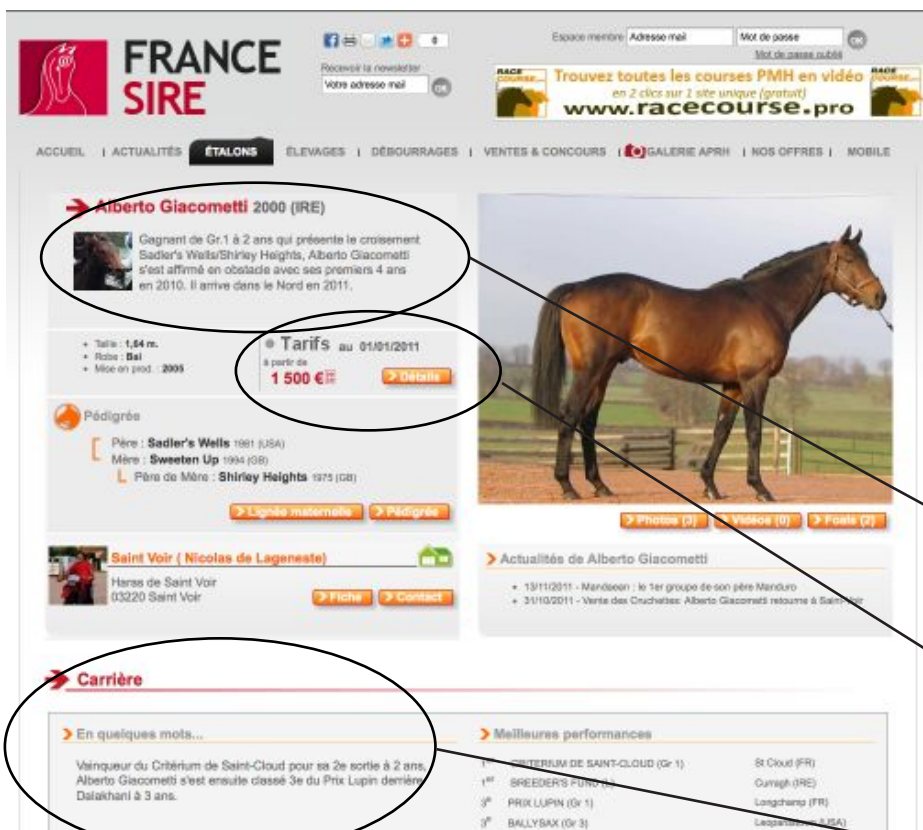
FRANCE SIRE

Recevoir la newsletter
Votre adresse mail
OK

Espace membre Adresse mail Mot de passe OK
Mot de passe oublié

Trouvez toutes les courses PMH en vidéo
en 2 clics sur 1 site unique (gratuit)
www.racecourse.pro

ACCUEIL | ACTUALITÉS | ÉTALONS | ÉLEVAGES | DÉBOURRAGES | VENTES & CONCOURS | GALERIE APRH | NOS OFFRES | MOBILE

Alberto Giacometti 2000 (IRE)

Gagnant de Gr.1 à 2 ans qui présente le croisement Sadler's Wells/Shirley Heights, Alberto Giacometti s'est affirmé en obstacle avec ses premiers 4 ans en 2010. Il arrive dans le Nord en 2011.

• Taille : 1,64 m.
• Robe : Bai
• Mise en prod. : 2005

Tarifs au 01/01/2011
à partir de
1 500 €
> Détails

Pédigrée
Père : Sadler's Wells 1981 (USA)
Mère : Sweeten Up 1994 (GB)
Père de Mère : Shirley Heights 1975 (GB)

> Lignée maternelle > Pédigrée

> Photos (3) > Vidéos (0) > Foals (2)

Saint Voir ( Nicolas de Lageneste)
Haras de Saint Voir
03220 Saint Voir
> Fiche > Contact

> Actualités de Alberto Giacometti
• 13/11/2011 - Mandaean : le 1er groupe de son père Manduro
• 31/10/2011 - Vente des Cruchettes: Alberto Giacometti retourne à Saint-Voir

Carrière

> En quelques mots...
Vainqueur du Critérium de Saint-Cloud pour sa 2e sortie à 2 ans, Alberto Giacometti s'est ensuite classé 3e du Prix Lupin derrière Dalakhani à 3 ans.

> Meilleures performances
| | | |
|---|---|---|
| 1er | CRITERIUM DE SAINT-CLOUD (Gr 1) | St Cloud (FR) |
| 1er | BREEDER'S FUND (L) | Curragh (IRE) |
| 3e | PRIX LUPIN (Gr 1) | Longchamp (FR) |
| 3e | BALLYSAX (Gr 3) | Leopardstown (USA) |